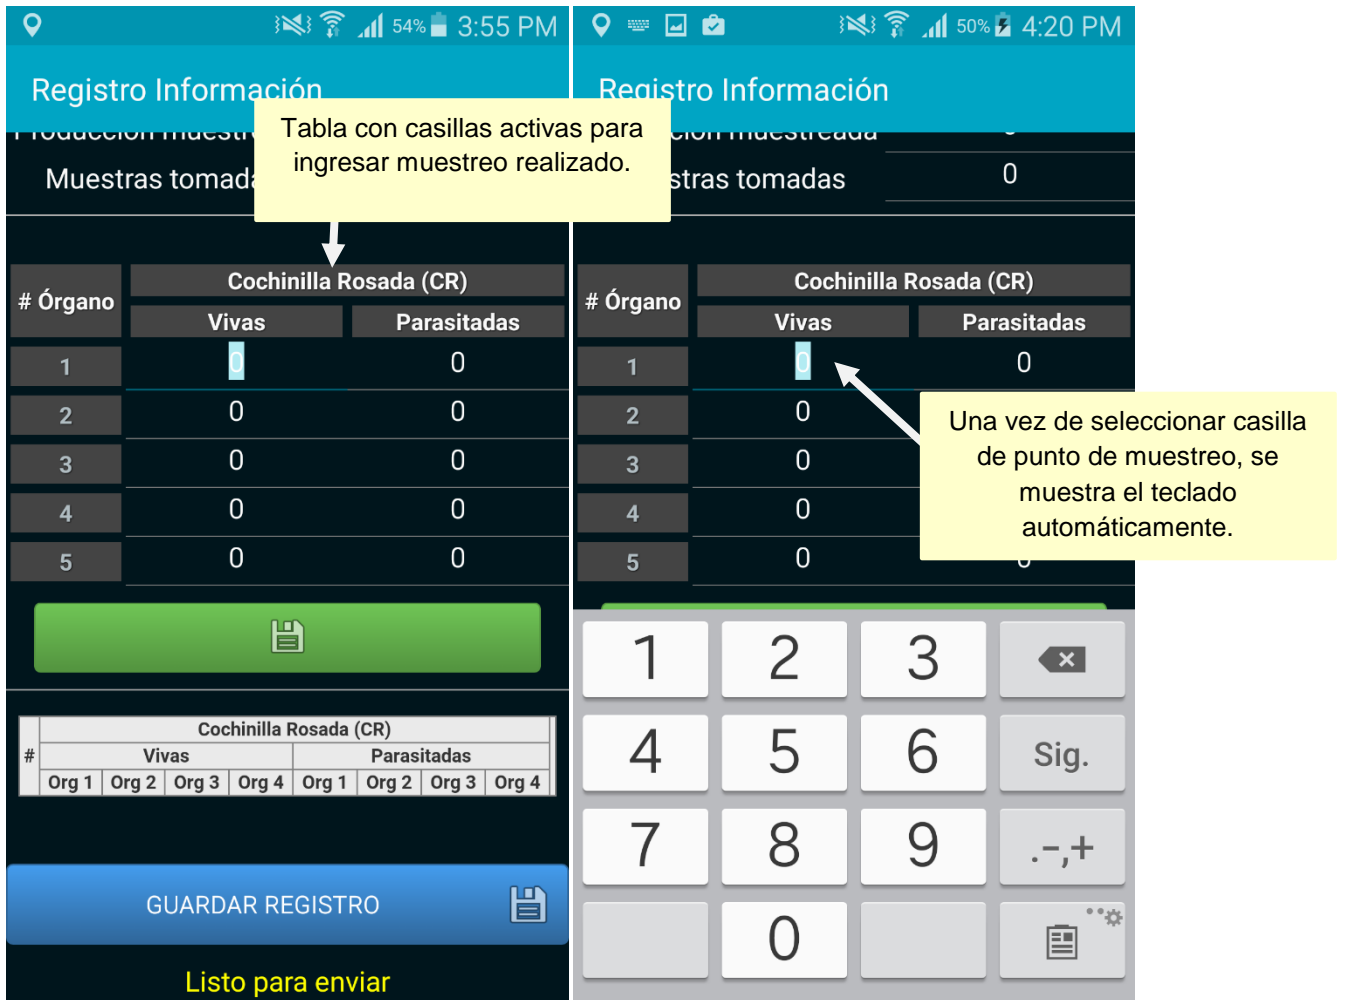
54% 3:55 PM

Registro Información

Muestras tomad

Tabla con casillas activas para ingresar muestreo realizado.

| # Órgano | Cochinilla Rosada (CR) | |
|---|---|---|
| | Vivas | Parasitadas |
| 1 | 0 | 0 |
| 2 | 0 | 0 |
| 3 | 0 | 0 |
| 4 | 0 | 0 |
| 5 | 0 | 0 |

| # | Cochinilla Rosada (CR) | | | | | | | |
|---|---|---|---|---|---|---|---|---|
| | Vivas | | | | Parasitadas | | | |
| | Org 1 | Org 2 | Org 3 | Org 4 | Org 1 | Org 2 | Org 3 | Org 4 |

GUARDAR REGISTRO

Listo para enviar

50% 4:20 PM

Registro Información

stras tomadas 0

| # Órgano | Cochinilla Rosada (CR) | |
|---|---|---|
| | Vivas | Parasitadas |
| 1 | 0 | 0 |
| 2 | 0 | |
| 3 | 0 | |
| 4 | 0 | |
| 5 | 0 | |

Una vez de seleccionar casilla de punto de muestreo, se muestra el teclado automáticamente.

1 2 3
4 5 6 Sig.
7 8 9 .-,+
0